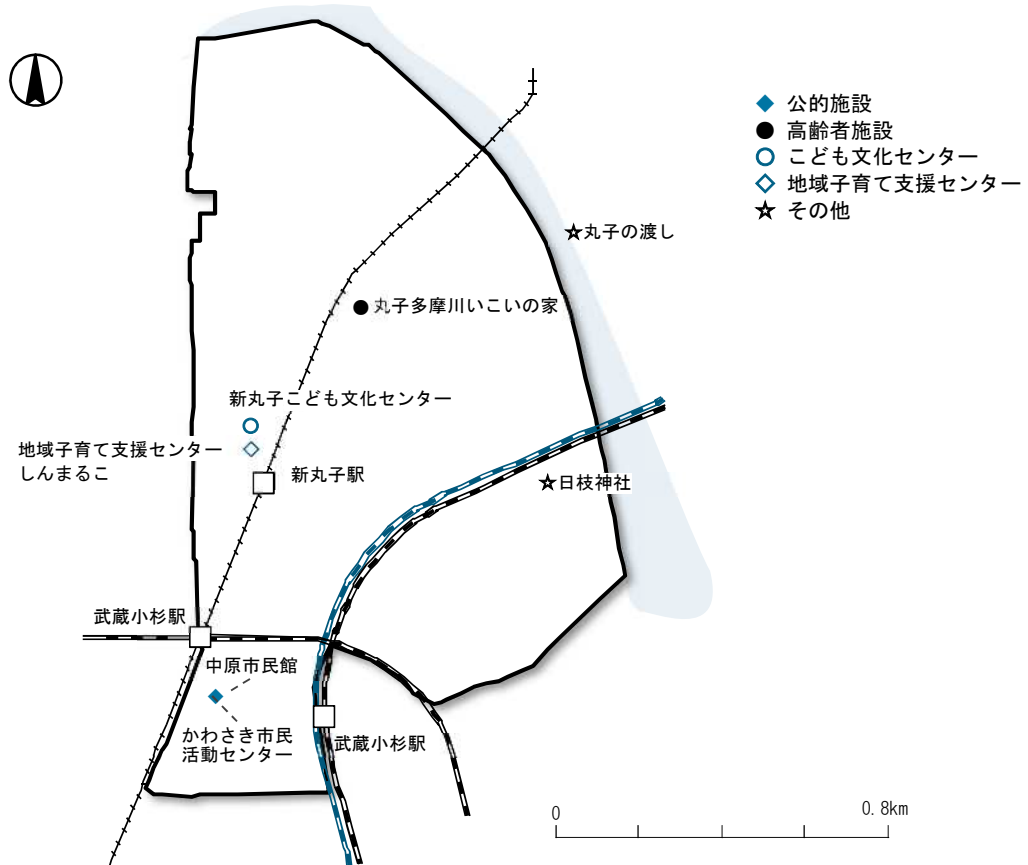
◆ 公的施設
● 高齢者施設
○ こども文化センター
◇ 地域子育て支援センター
☆ その他

☆丸子の渡し

●丸子多摩川いこいの家

新丸子こども文化センター

地域子育て支援センター
しんまるこ

新丸子駅

☆日枝神社

武蔵小杉駅

中原市民館

かわさき市民
活動センター

武蔵小杉駅

0
0.8km